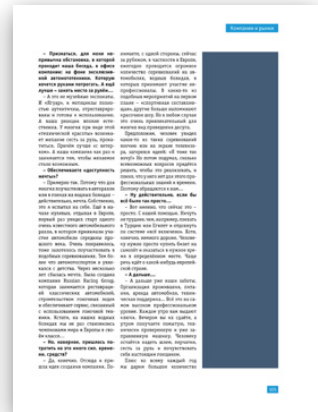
Компания и рынок

– Признаться, для меня непривычна обстановка, в которой проходит наша беседа: в офисе компании: на фоне эксклюзивной автомототехники. Которую хочется руками потрогать, а ещё лучше – сесть и поехать...

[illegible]

– Ну, у нас есть подобное, но не такие...

– Да, конечно. Отсюда и пришла идея создания компании. По-

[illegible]

– Я думаю...

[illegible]

225